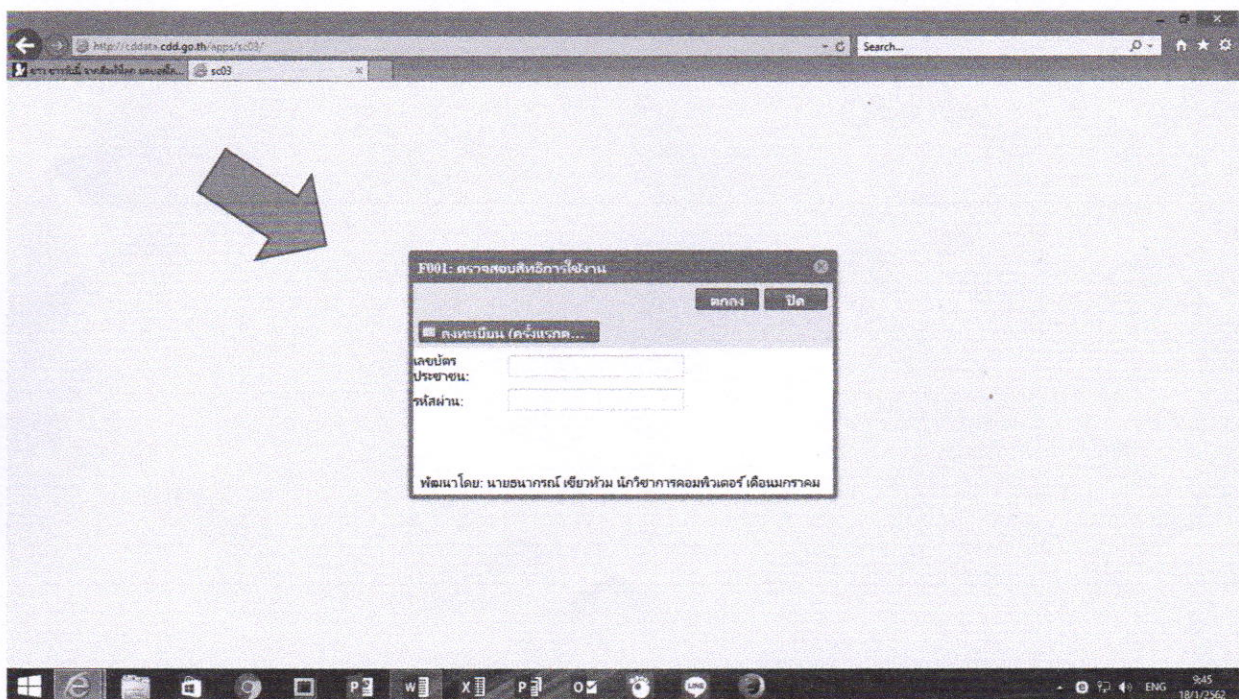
http://cddata.cdd.go.th/apps/sc03/

Search...

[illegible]

sc03

F001: ตรวจสอบสิทธิการใช้งาน

ตกลง

ปิด

ลงทะเบียน (ครั้งแรกก...

เลขบัตรประชาชน:

รหัสผ่าน:

พัฒนาโดย: นายธนากรณ์ เขียวห้วม นักวิชาการคอมพิวเตอร์ เดือนมกราคม

ENG

9:45
18/1/2562